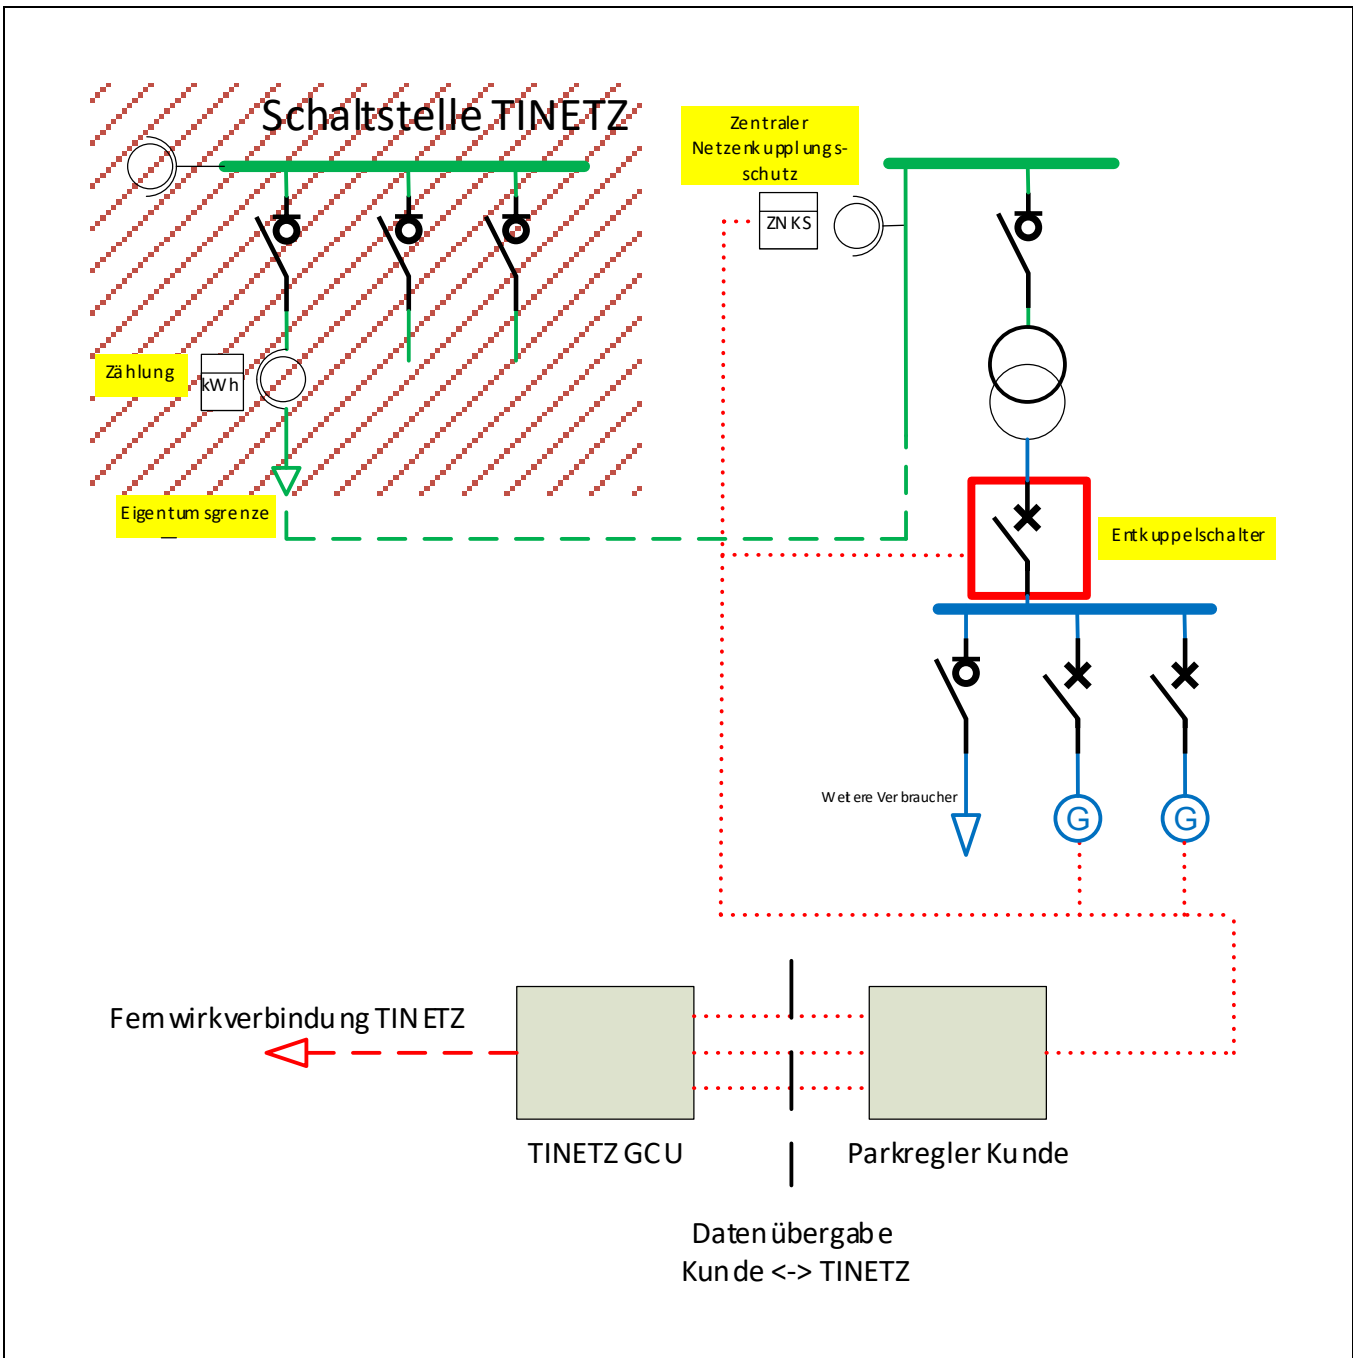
Schaltstelle TINETZ

Zentraler Netzenkupplungs-schutz

ZNKS

Zählung

kWh

Eigentumsgrenze

Entkuppelschalter

Wetere Verbraucher

G

G

Fernwirkverbindung TINETZ

TINETZ GCU

Parkregler Kunde

Datenübergabe
Kunde <-> TINETZ